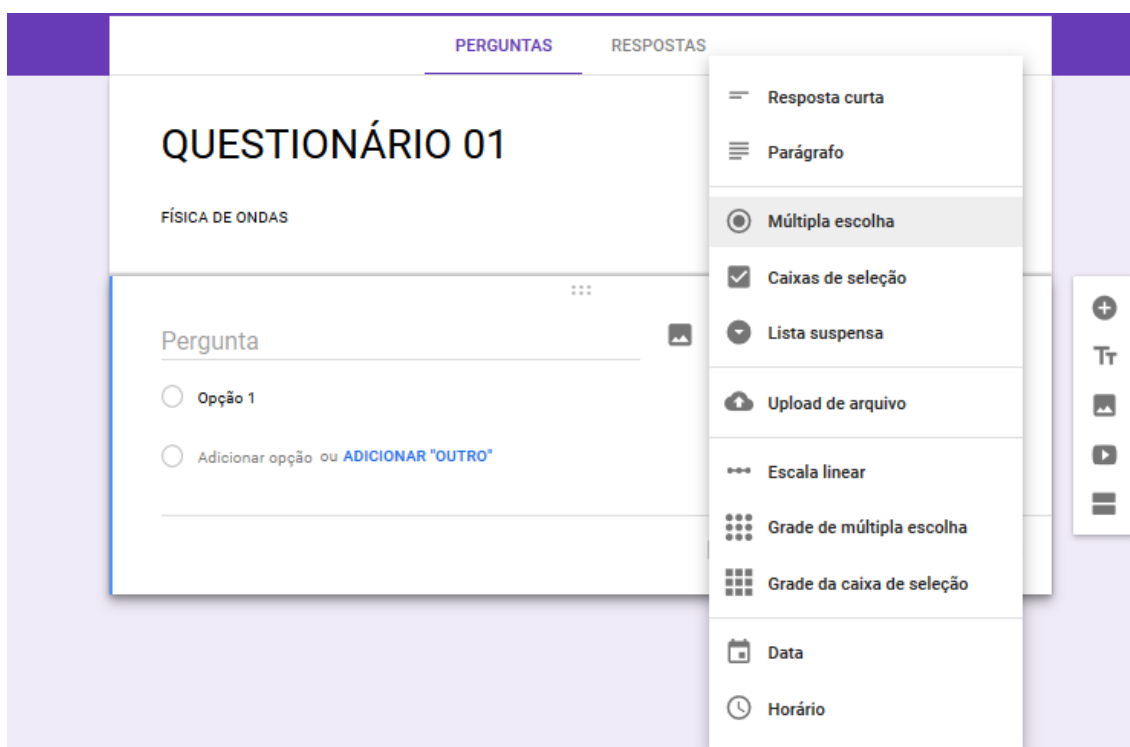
PERGUNTAS RESPOSTAS

QUESTIONÁRIO 01

FÍSICA DE ONDAS

Pergunta

Opção 1

Adicionar opção ou ADICIONAR "OUTRO"

Resposta curta

Parágrafo

Múltipla escolha

Caixas de seleção

Lista suspensa

Upload de arquivo

Escala linear

Grade de múltipla escolha

Grade da caixa de seleção

Data

Horário